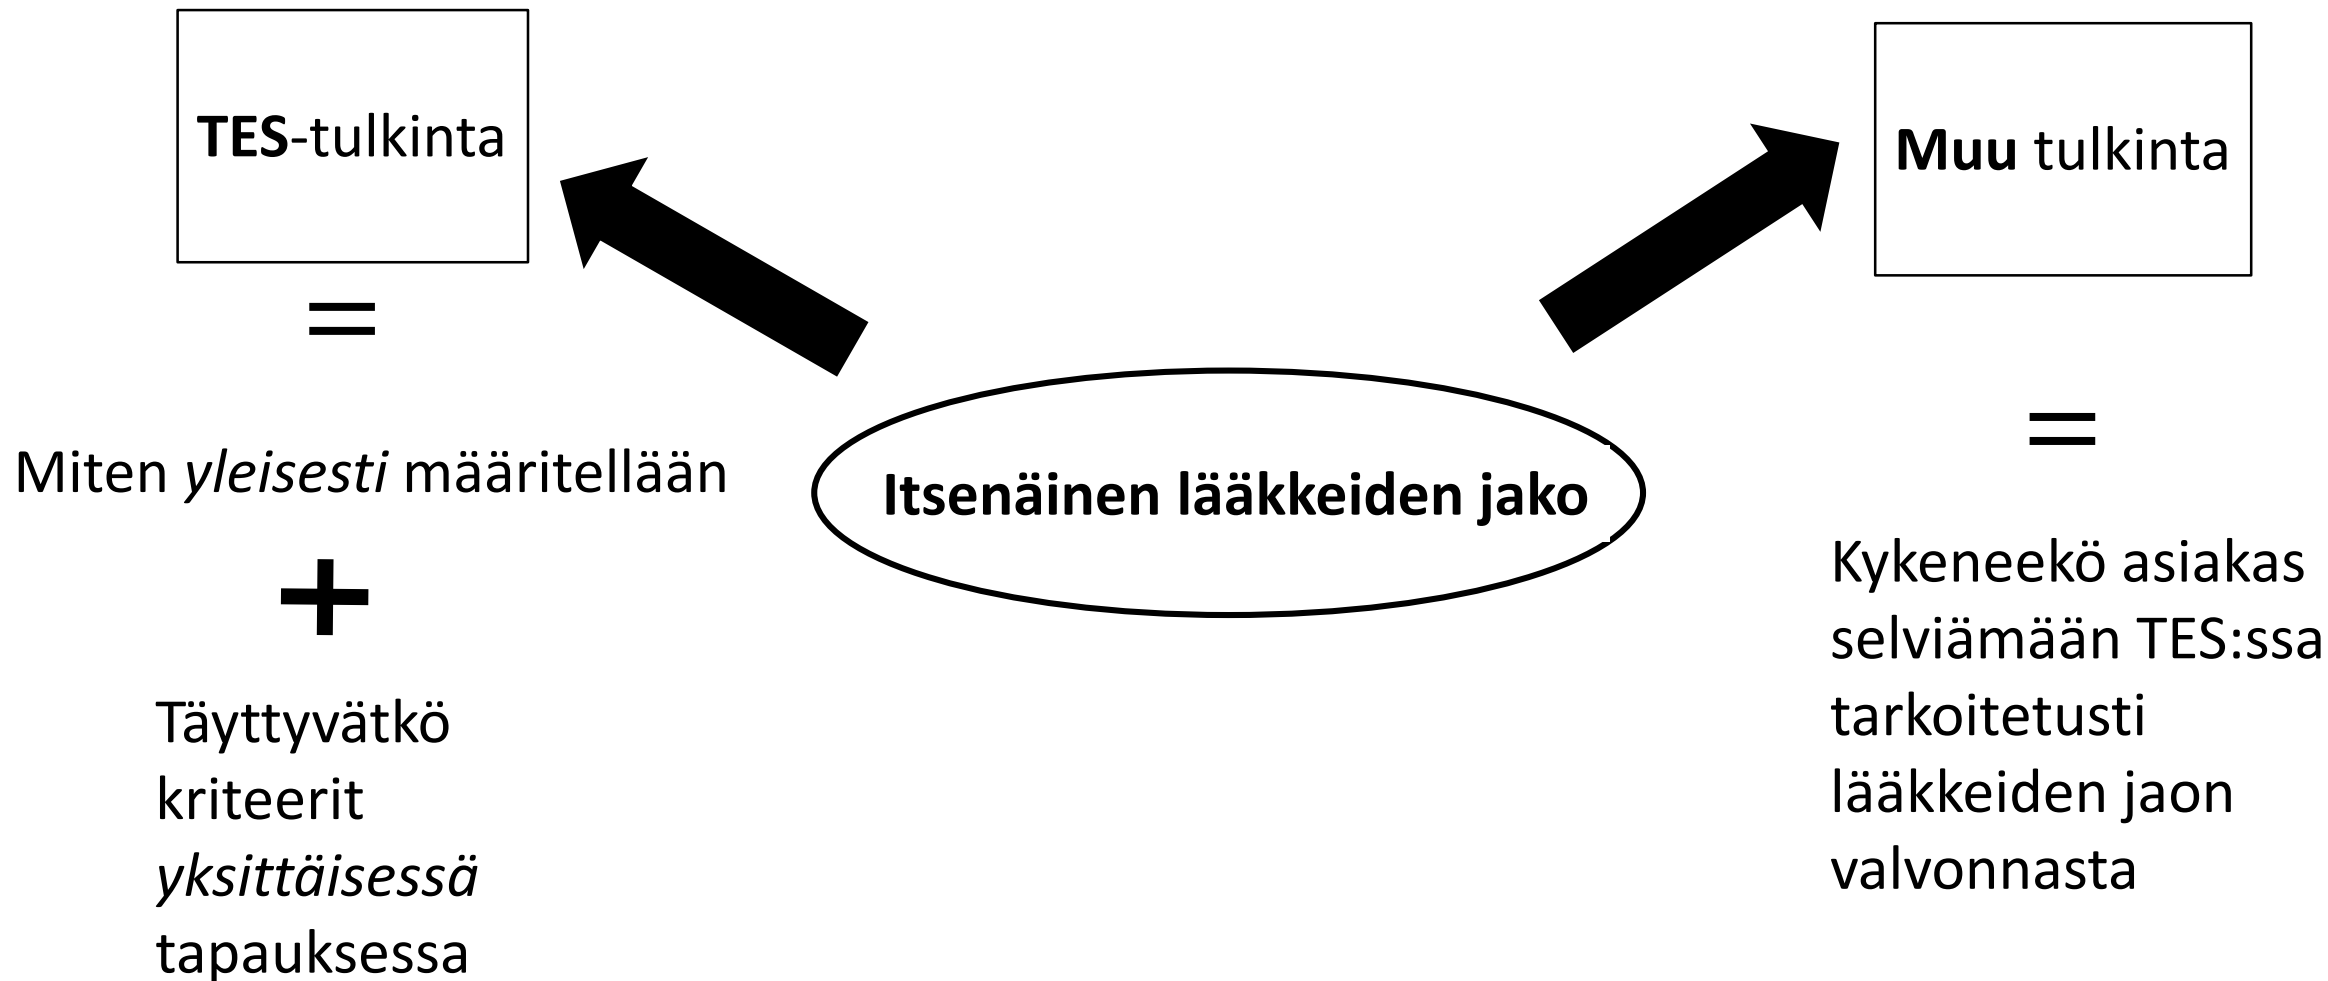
TES-tulkinta

=

Miten yleisesti määritellään

+

Täyttyvätkö kriteerit yksittäisessä tapauksessa

Itsenäinen lääkkeiden jako

Muu tulkinta

=

Kykeneekö asiakas selviämään TES:ssa tarkoitetusti lääkkeiden jaon valvonnasta